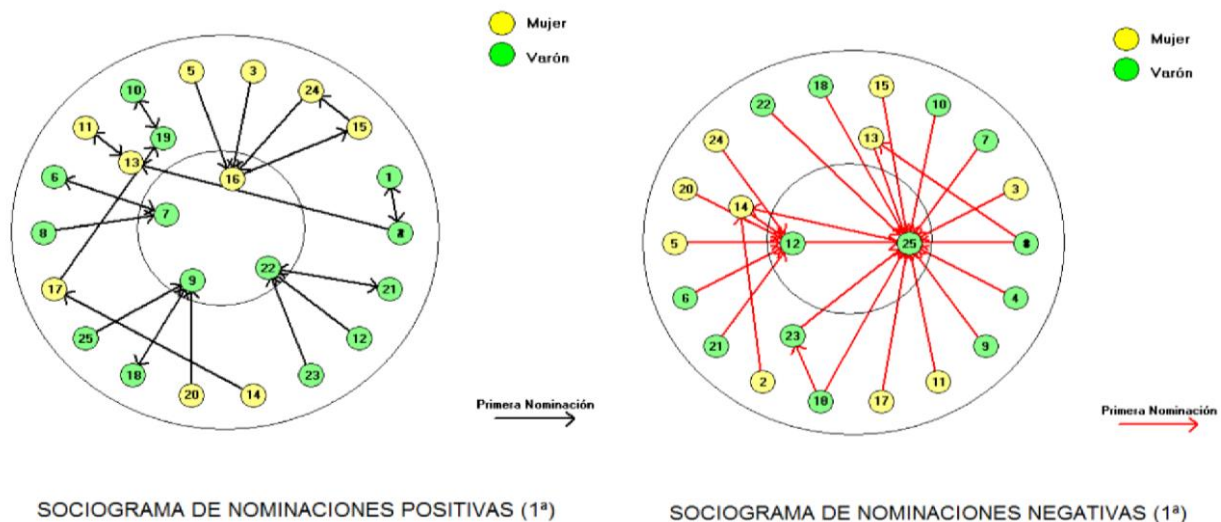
Mujer
Varón

5
3
10
24
11
19
15
13
16
6
1
7
8
4
9
22
17
21
25
12
18
23
20
14

Primera Nominación

SOCIOGRAMA DE NOMINACIONES POSITIVAS (1ª)

Mujer
Varón

18
15
22
10
13
24
7
20
3
14
5
12
25
8
6
4
21
23
9
2
19
17
11

Primera Nominación

SOCIOGRAMA DE NOMINACIONES NEGATIVAS (1ª)